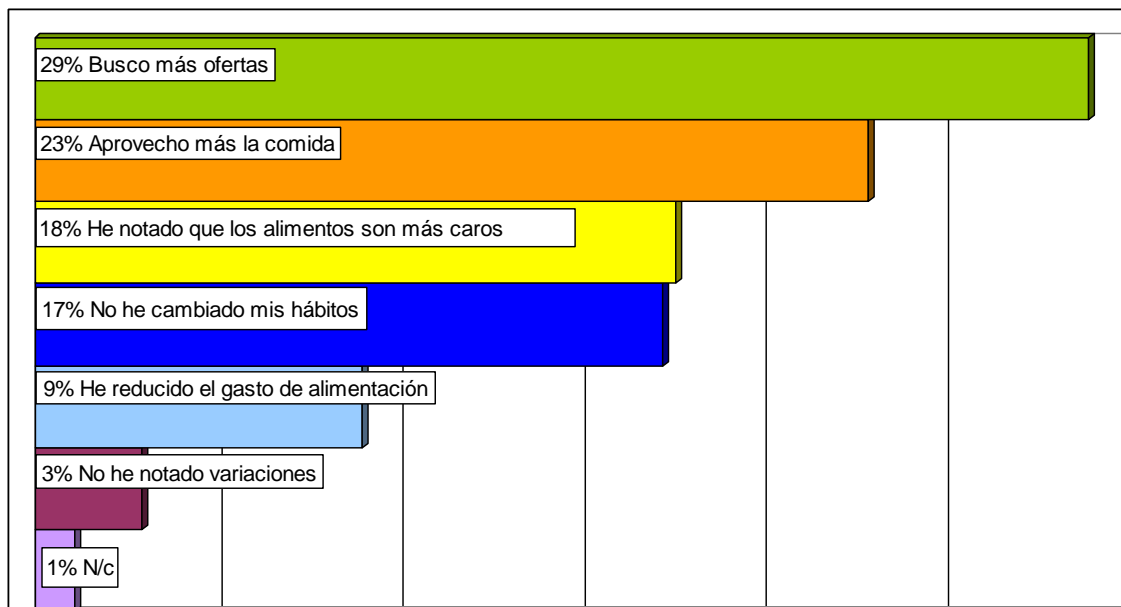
29% Busco más ofertas

23% Aprovecho más la comida

18% He notado que los alimentos son más caros

17% No he cambiado mis hábitos

9% He reducido el gasto de alimentación

3% No he notado variaciones

1% N/c